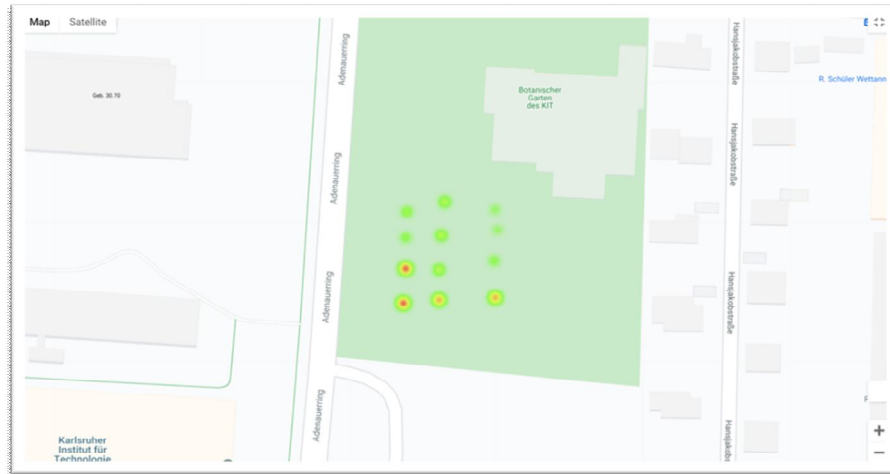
Map Satellite

Geb. 30.70

Adenauerring

Adenauerring

Adenauerring

Adenauerring

Botanischer Garten des KIT

Hansjakobstraße

Hansjakobstraße

Hansjakobstraße

Hansjakobstraße

Hansjakobstraße

R. Schüler Wettann

Karlsruher Institut für Technologie

+

−